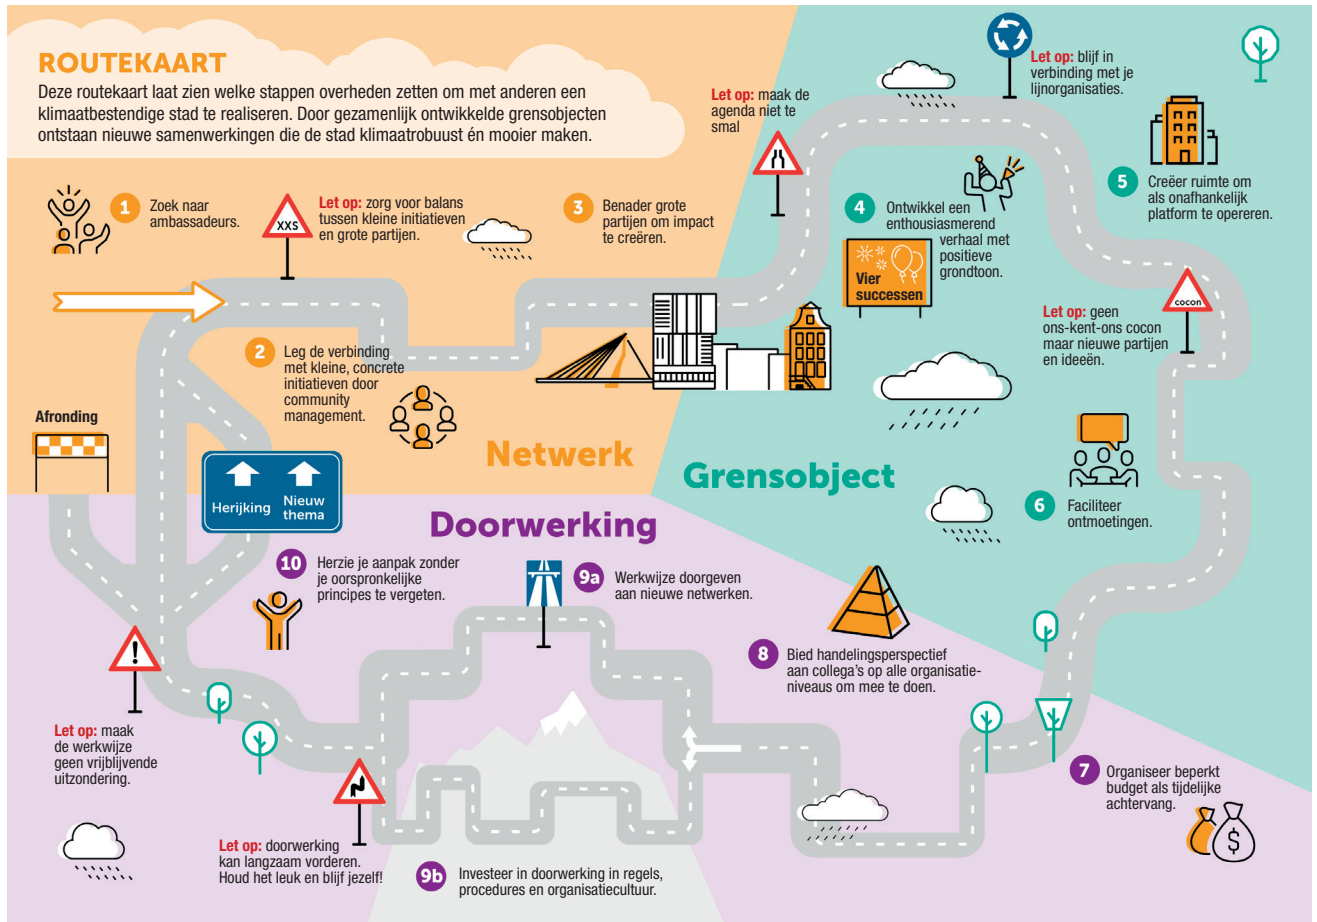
ROUTEKAART

Deze routekaart laat zien welke stappen overheden zetten om met anderen een klimaatbestendige stad te realiseren. Door gezamenlijk ontwikkelde grensobjecten ontstaan nieuwe samenwerkingen die de stad klimaatrobuust én mooier maken.

1 Zoek naar ambassadeurs.

XXS

Let op: zorg voor balans tussen kleine initiatieven en grote partijen.

3 Benader grote partijen om impact te creëren.

Let op: maak de agenda niet te smal

Let op: blijf in verbinding met je lijnorganisaties.

4 Ontwikkel een enthousiasmerend verhaal met positieve grondtoon.

Vier successen

5 Creëer ruimte om als onafhankelijk platform te opereren.

cocon

Let op: geen ons-kent-ons cocon maar nieuwe partijen en ideeën.

2 Leg de verbinding met kleine, concrete initiatieven door community management.

Afronding

Netwerk

Grensobject

Herijking

Nieuw thema

Doorwerking

6 Faciliteer ontmoetingen.

10 Herzie je aanpak zonder je oorspronkelijke principes te vergeten.

9a Werkwijze doorgeven aan nieuwe netwerken.

8 Bied handelingsperspectief aan collega's op alle organisatieniveaus om mee te doen.

Let op: maak de werkwijze geen vrijblijvende uitzondering.

7 Organiseer beperkt budget als tijdelijke achtervang.

Let op: doorwerking kan langzaam vorderen. Houd het leuk en blijf jezelf!

9b Investeer in doorwerking in regels, procedures en organisatiecultuur.